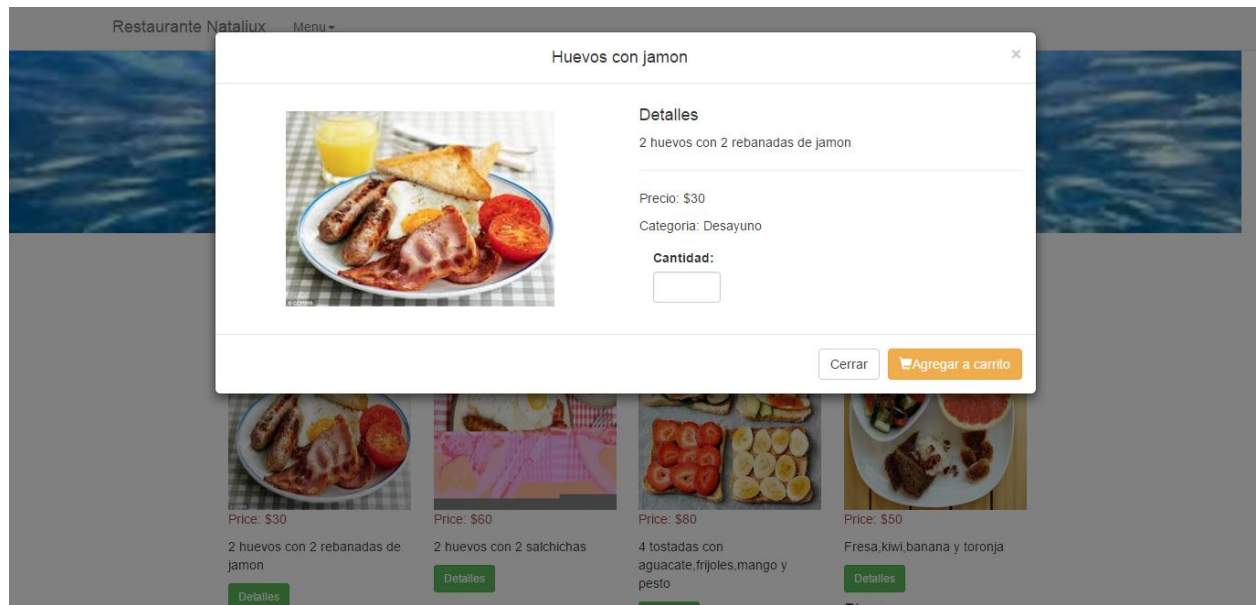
Restaurante Nataliux Menu

Huevos con jamon ×

Detalles

2 huevos con 2 rebanadas de jamon

Precio: $30

Categoria: Desayuno

Cantidad:

Cerrar Agregar a carrito

Price: $30

2 huevos con 2 rebanadas de jamon

Detalles

Price: $60

2 huevos con 2 salchichas

Detalles

Price: $80

4 tostadas con aguacate,frijoles,mango y pesto

Price: $50

Fresa,kiwi,banana y toronja

Detalles